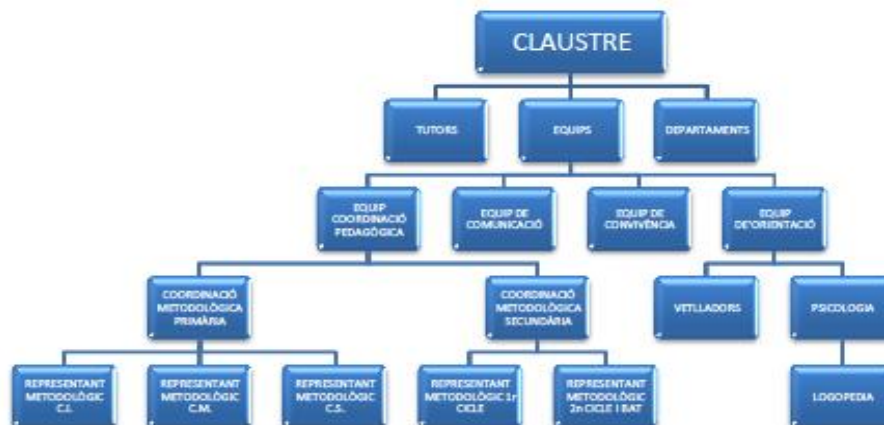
CLAUSTRE

TUTORS

EQUIPS

DEPARTAMENTS

EQUIP COORDINACIÓ PEDAGÒGICA

EQUIP DE COMUNICACIÓ

EQUIP DE CONVIVÈNCIA

EQUIP DE'ORIENTACIÓ

COORDINACIÓ METODOLÒGICA PRIMÀRIA

COORDINACIÓ METODOLÒGICA SECUNDÀRIA

VETLLADORS

PSICOLOGIA

REPRESENTANT METODOLÒGIC C.I.

REPRESENTANT METODOLÒGIC C.M.

REPRESENTANT METODOLÒGIC C.S.

REPRESENTANT METODOLÒGIC 1r CICLE

REPRESENTANT METODOLÒGIC 2n CICLE I BAT

LOGOPEDIA